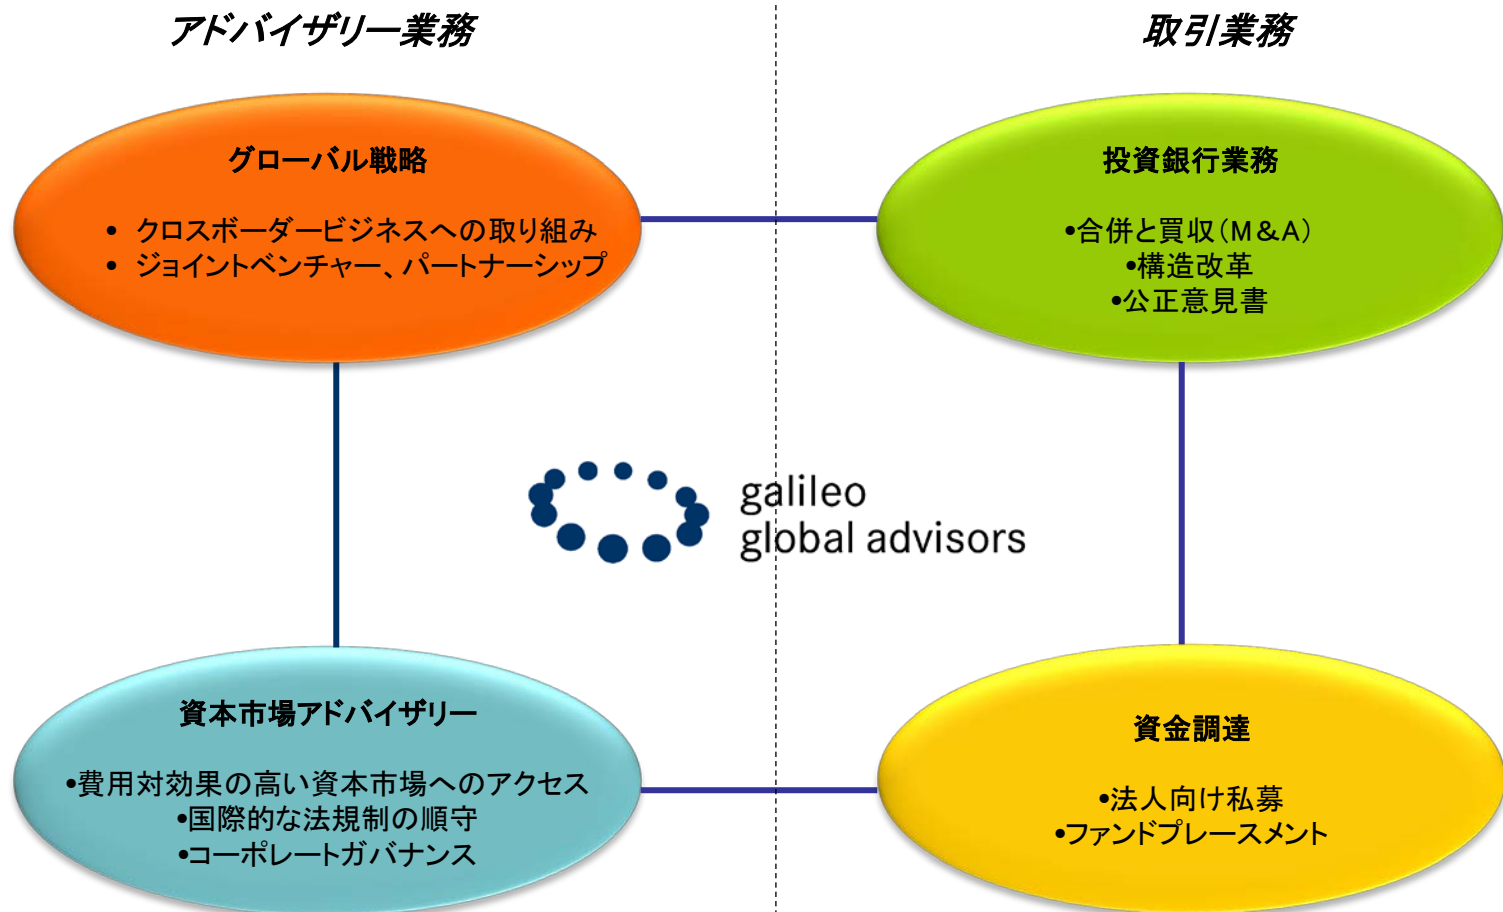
アドバイザリー業務

取引業務

グローバル戦略

• クロスボーダービジネスへの取り組み
• ジョイントベンチャー、パートナーシップ

投資銀行業務

•合併と買収（M&A）
•構造改革
•公正意見書

galileo
global advisors

資本市場アドバイザリー

•費用対効果の高い資本市場へのアクセス
•国際的な法規制の順守
•コーポレートガバナンス

資金調達

•法人向け私募
•ファンドプレースメント